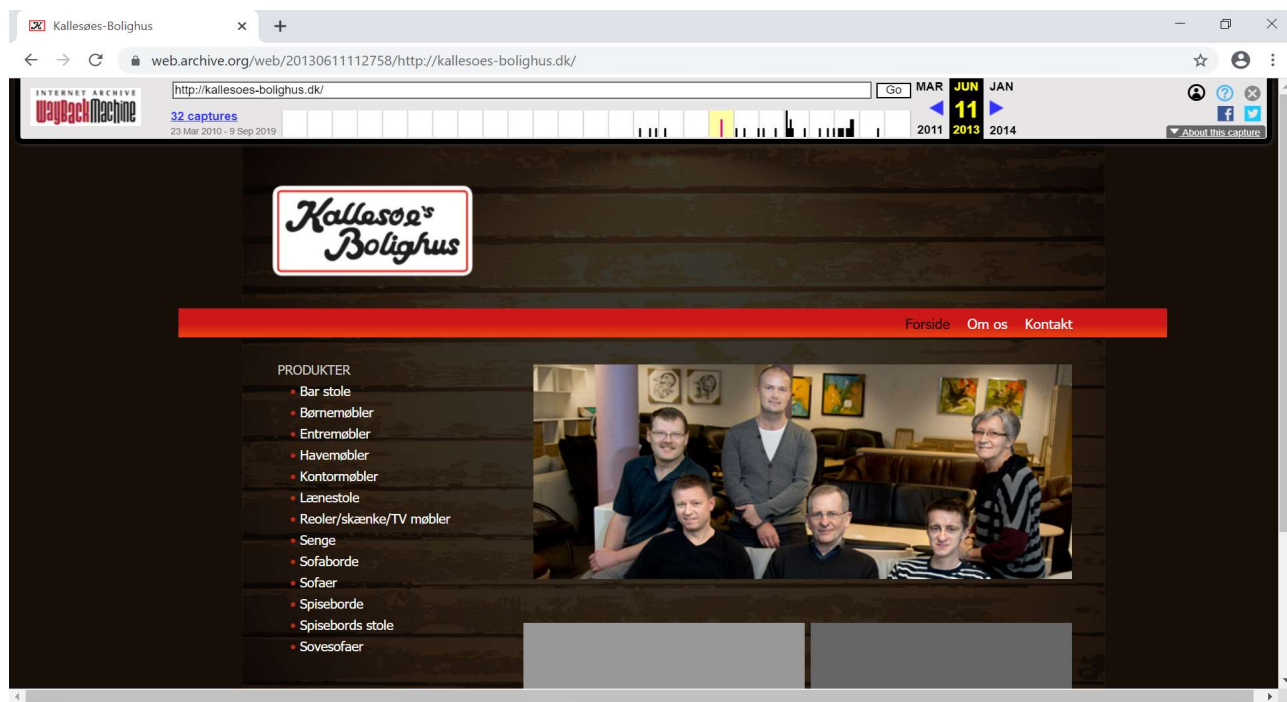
Kallesøes-Bolighus

web.archive.org/web/20130611112758/http://kallesoes-bolighus.dk/

INTERNET ARCHIVE
WayBackMachine

http://kallesoes-bolighus.dk/
Go
32 captures
23 Mar 2010 - 9 Sep 2019

MAR JUN JAN
11
2011 2013 2014

About this capture

Kallesøe's Bolighus

Forside Om os Kontakt

PRODUKTER
Bar stole
Børnemøbler
Entremøbler
Havemøbler
Kontormøbler
Lænestole
Reoler/skænke/TV møbler
Senge
Sofaborde
Sofaer
Spiseborde
Spisebords stole
Sovesofaer